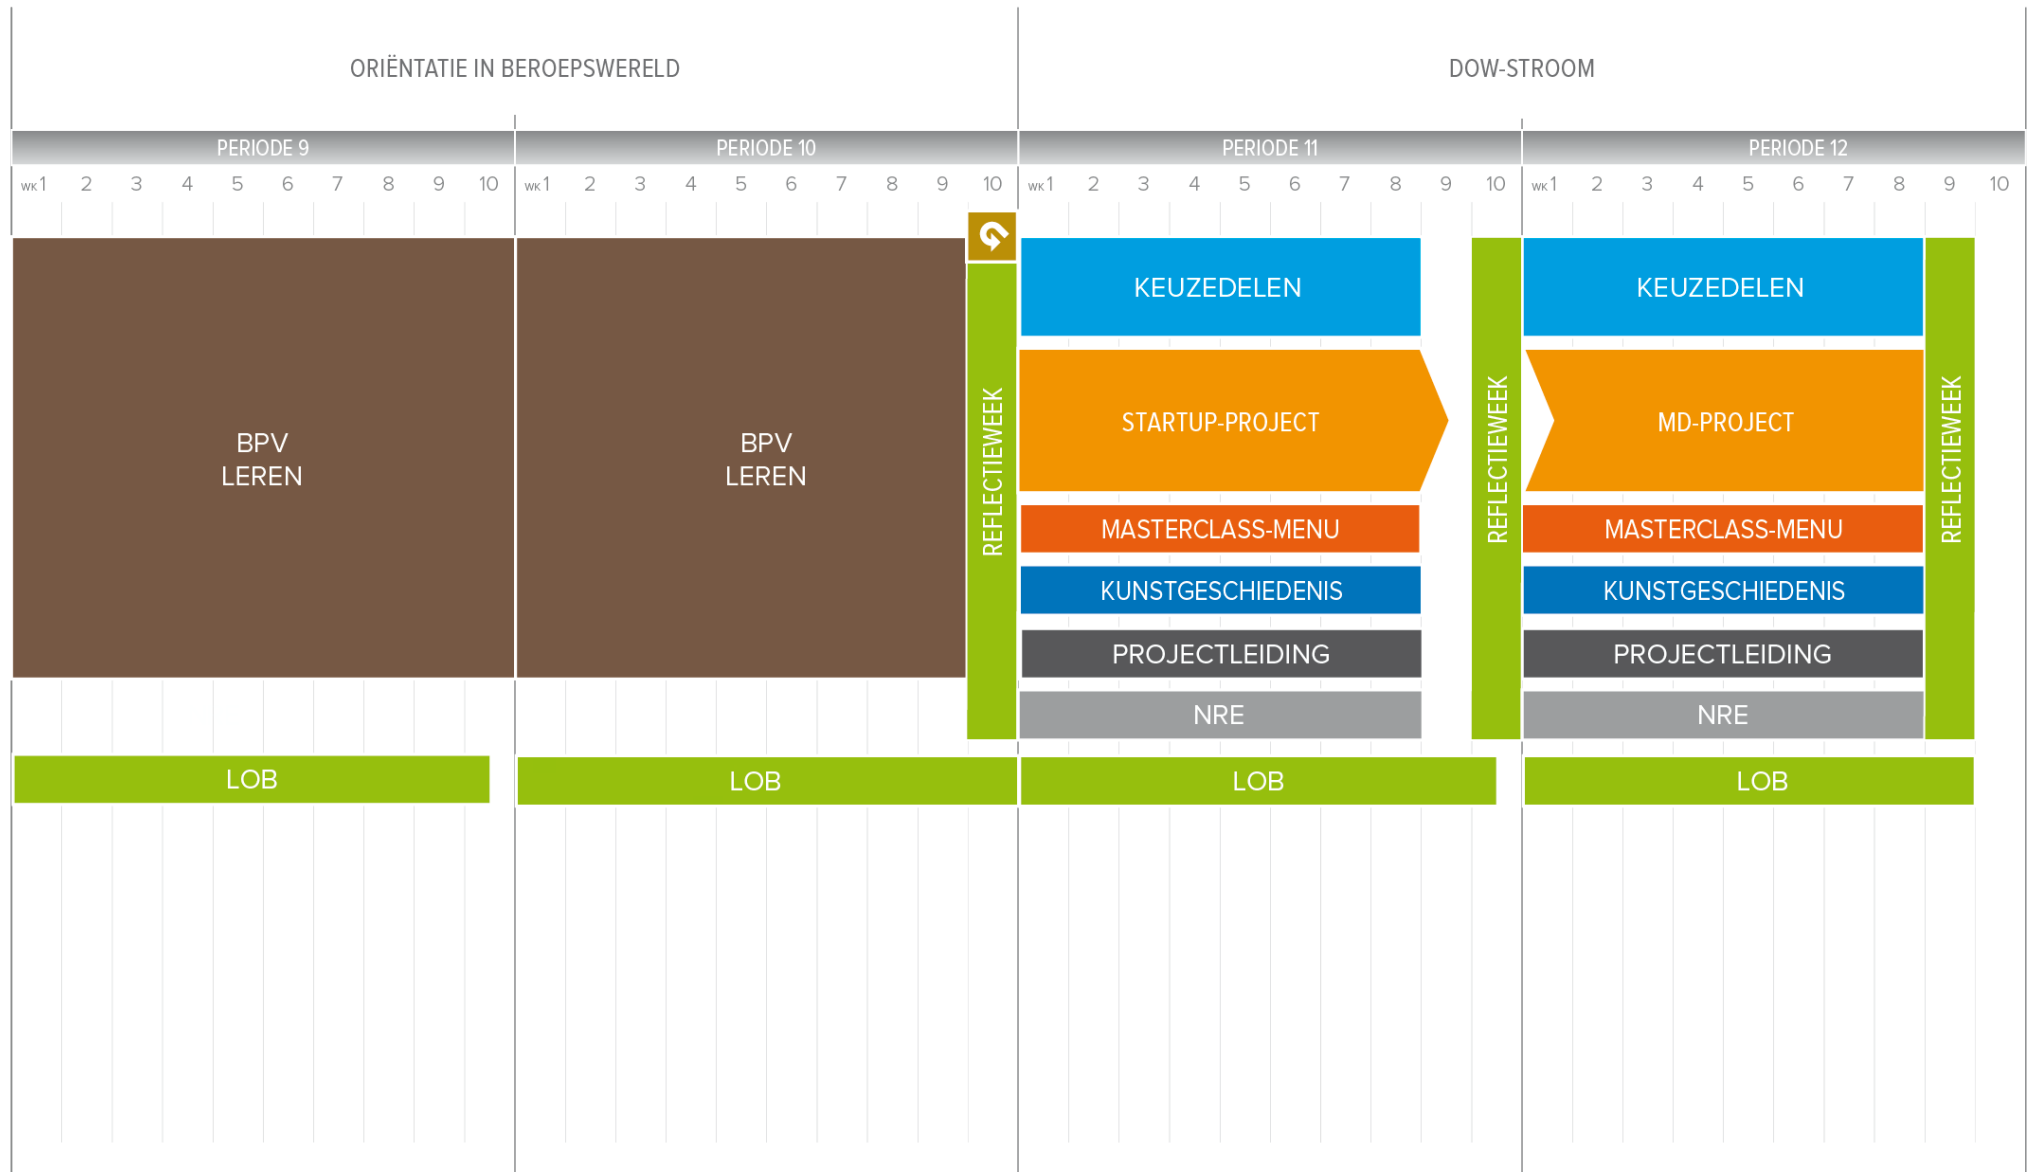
ORIËNTATIE IN BEROEPSWERELD

DOW-STROOM

PERIODE 9

WK 1 2 3 4 5 6 7 8 9 10

PERIODE 10

WK 1 2 3 4 5 6 7 8 9 10

PERIODE 11

WK 1 2 3 4 5 6 7 8 9 10

PERIODE 12

WK 1 2 3 4 5 6 7 8 9 10

BPV LEREN

BPV LEREN

REFLECTIEWEEK

KEUZEDELEN

STARTUP-PROJECT

MASTERCLASS-MENU

KUNSTGESCHIEDENIS

PROJECTLEIDING

NRE

REFLECTIEWEEK

KEUZEDELEN

MD-PROJECT

MASTERCLASS-MENU

KUNSTGESCHIEDENIS

PROJECTLEIDING

NRE

REFLECTIEWEEK

LOB

LOB

LOB

LOB